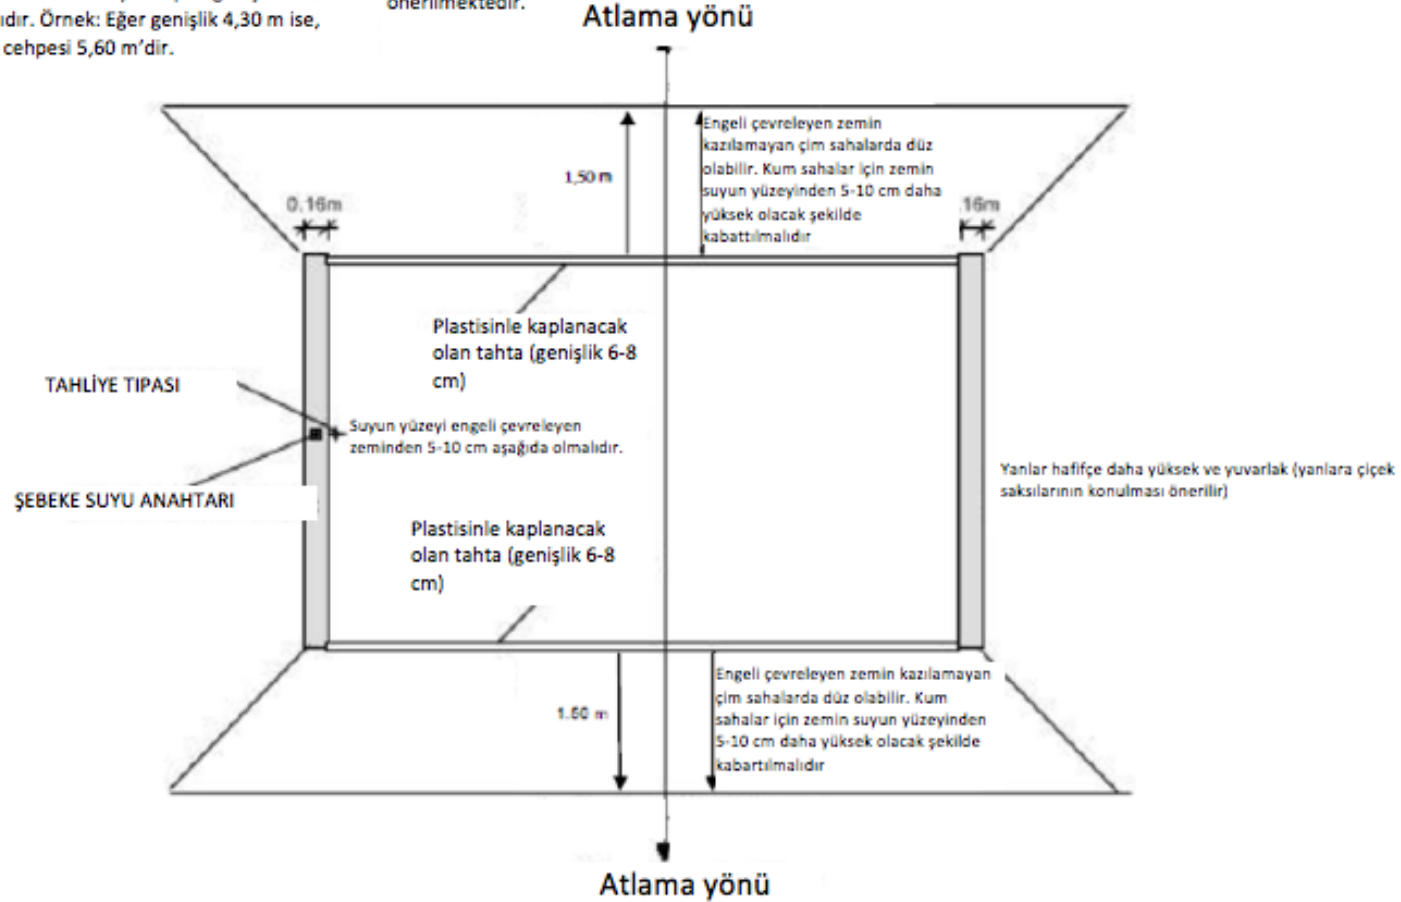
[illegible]ıdır. Örnek: Eğer genişlik 4,30 m ise, cehpesi 5,60 m'dir.

önerilmektedir.

Atlama yönü

Engeli çevreleyen zemin kazılamayan çim sahalarda düz olabilir. Kum sahalar için zemin suyun yüzeyinden 5-10 cm daha yüksek olacak şekilde kabattılmalıdır

1,50 m

0,16m

.16m

Plastisinle kaplanacak olan tahta (genişlik 6-8 cm)

TAHLİYE TIPASI

Suyun yüzeyi engeli çevreleyen zeminden 5-10 cm aşağıda olmalıdır.

Yanlar hafifçe daha yüksek ve yuvarlak (yanlara çiçek saksılarının konulması önerilir)

ŞEBEKE SUYU ANAHTARI

Plastisinle kaplanacak olan tahta (genişlik 6-8 cm)

Engeli çevreleyen zemin kazılamayan çim sahalarda düz olabilir. Kum sahalar için zemin suyun yüzeyinden 5-10 cm daha yüksek olacak şekilde kabartılmalıdır

1.60 m

Atlama yönü